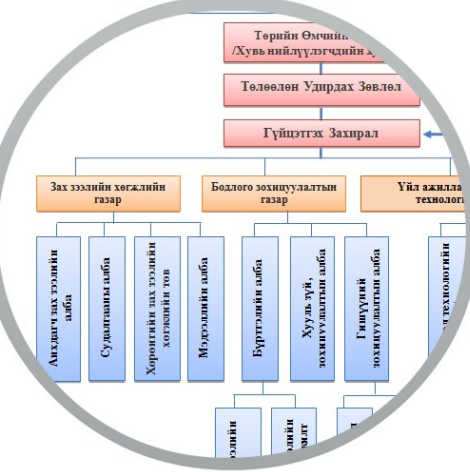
Төрийн Өмчийн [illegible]
/Хувь нийлүүлэгчдийн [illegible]

Төлөөлөн Удирдах Зөвлөл

Гүйцэтгэх Захирал

Зах зээлийн хөгжлийн газар

Бодлого зохицуулалтын газар

Үйл ажилла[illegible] технолог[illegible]

Анхдагч зах зээлийн алба

Судалгааны алба

Хөрөнгийн зах зээлийн хөгжлийн төв

Мэдээллийн алба

Бүртгэлийн алба

Хууль эрх зүй, зохицуулалтын алба

Гишүүдийн зохицуулалтын алба

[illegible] технологийн

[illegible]ийн

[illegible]лт

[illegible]